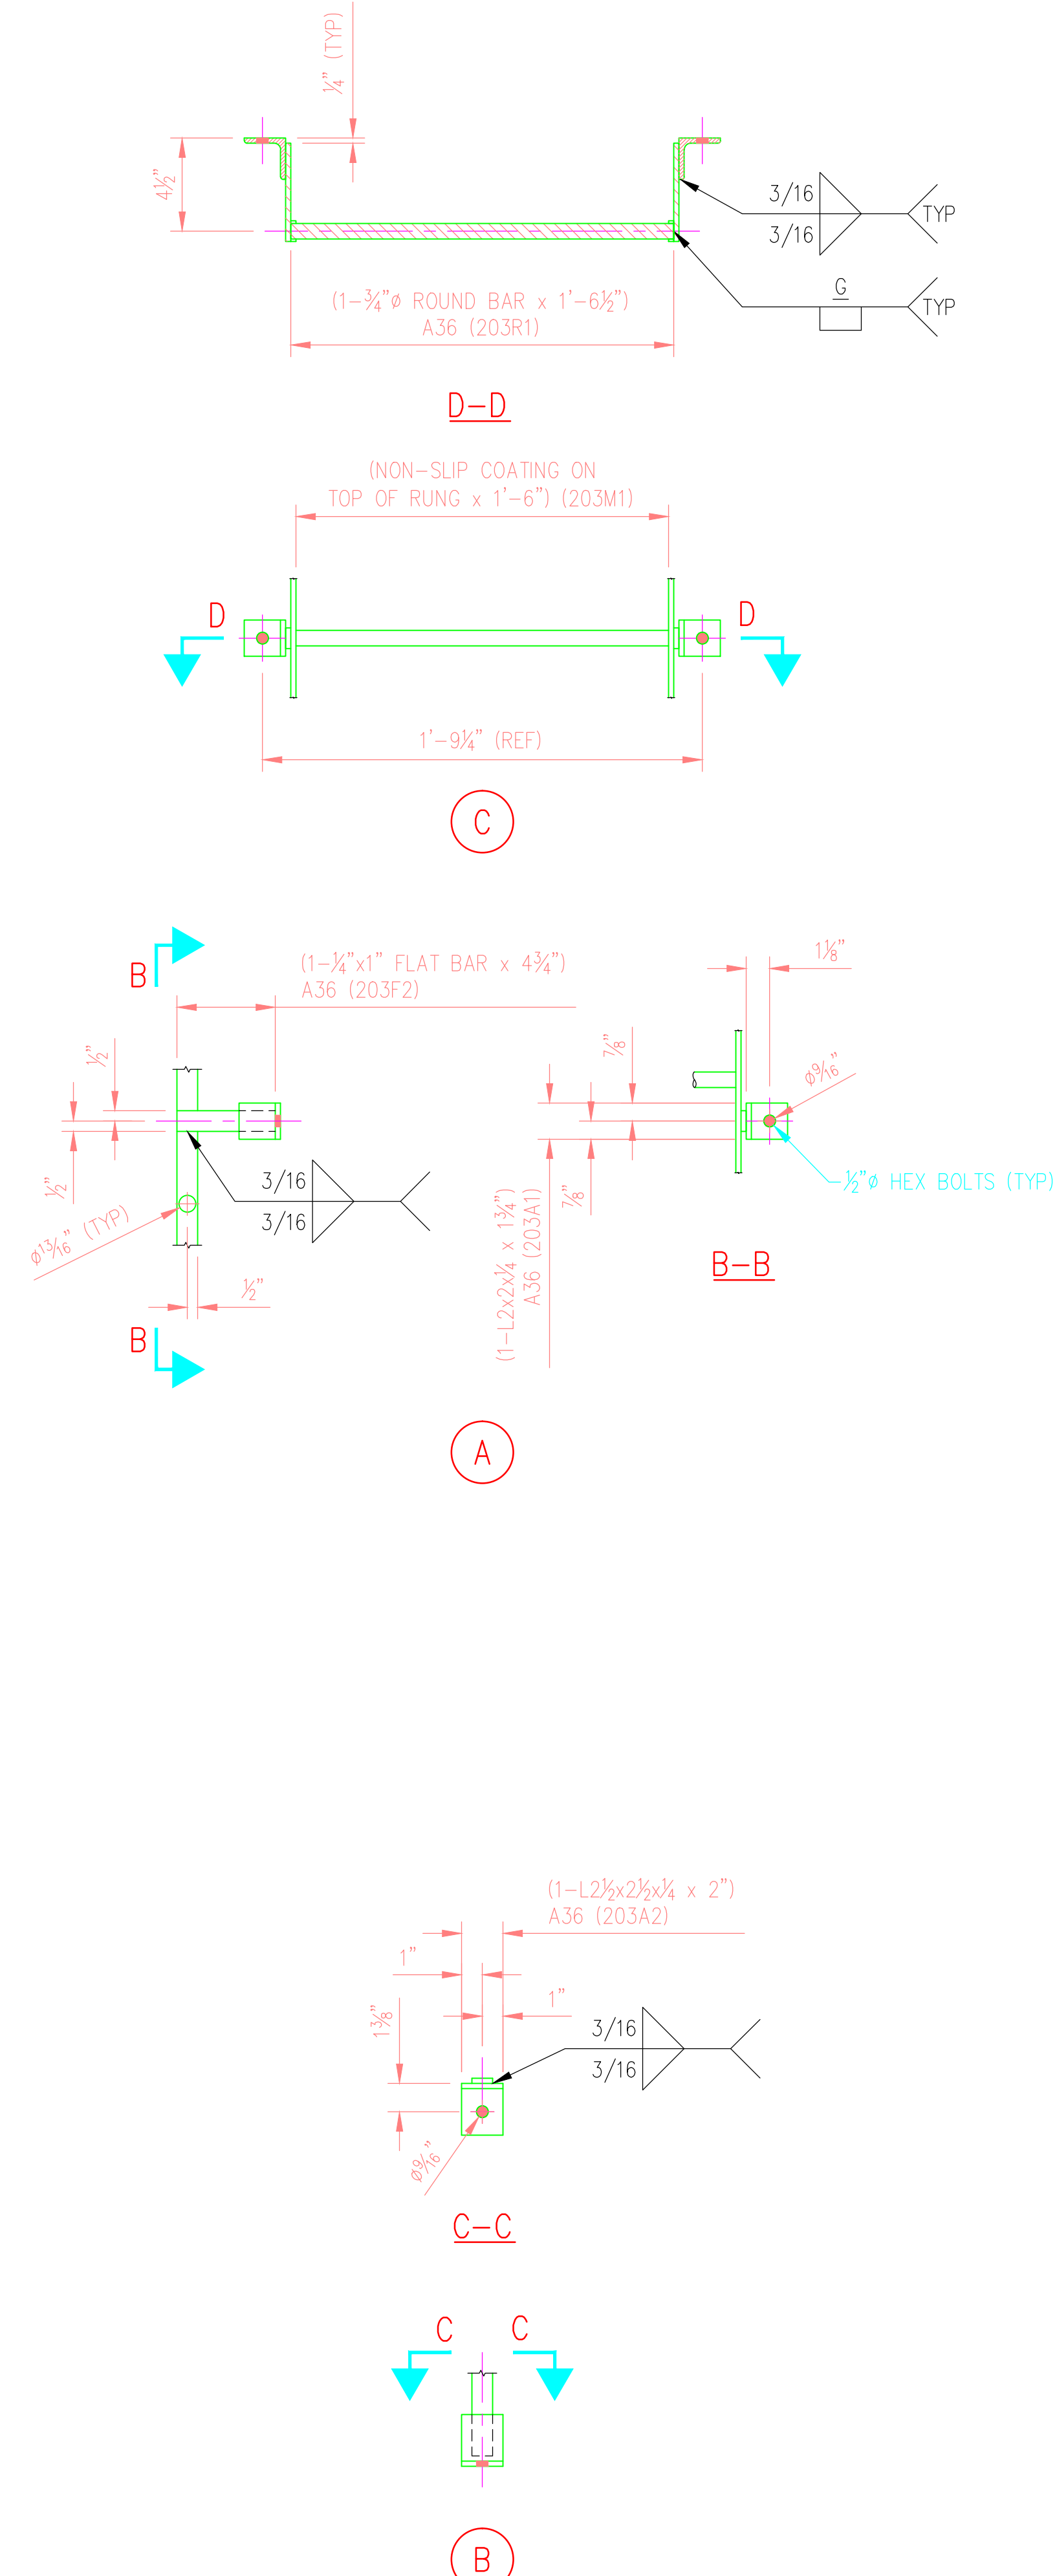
¼" (TYP)

4½"

3/16

3/16

TYP

G

TYP

(1–¾"ø ROUND BAR x 1'–6½")
A36 (203R1)

D–D

(NON–SLIP COATING ON
TOP OF RUNG x 1'–6") (203M1)

D

D

1'–9¼" (REF)

C

B

(1–¼"x1" FLAT BAR x 4¾")
A36 (203F2)

½"

½"

3/16

3/16

ø$\frac{13}{16}$" (TYP)

½"

B

1⅛"

⅞"

ø$\frac{9}{16}$"

–½"ø HEX BOLTS (TYP)

⅞"

(1–L2x2x¼ x 1¾")
A36 (203A1)

B–B

A

(1–L2½x2½x¼ x 2")
A36 (203A2)

1"

1"

1⅜"

3/16

3/16

ø$\frac{9}{16}$"

C–C

C

C

B